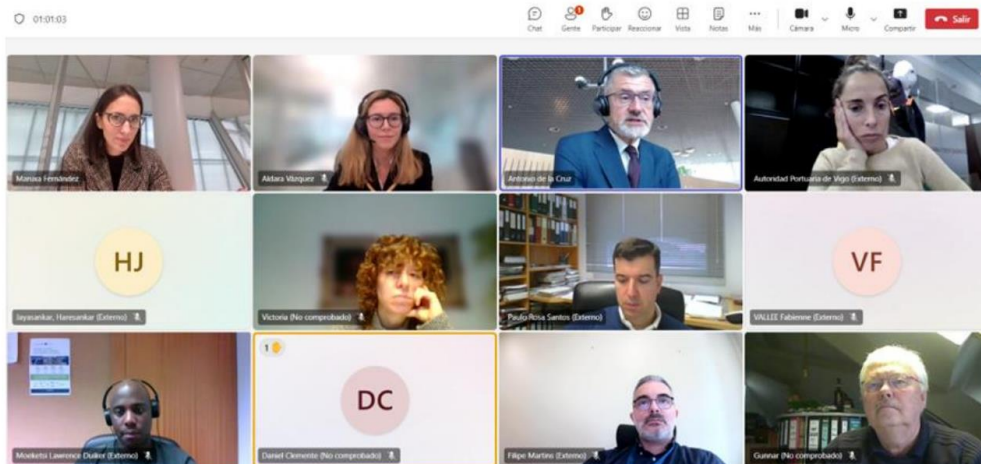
01:01:03

Chat Gente 8 Participar Reaccionar Vista Notas Más Cámara Micro Compartir Salir

Marisa Fernández

Aldara Vázquez

Antonio de la Cruz

Autoridad Portuaria de Vigo (Externo)

HJ

Jayasankar, Haresankar (Externo)

Victoria (No comprobado)

Paulo Rosa Santos (Externo)

VF

VALLIX Fabienne (Externo)

Moeketsi Lawrence Duiker (Externo)

1

DC

Daniel Clemente (No comprobado)

Filipe Martins (Externo)

Gunnar (No comprobado)